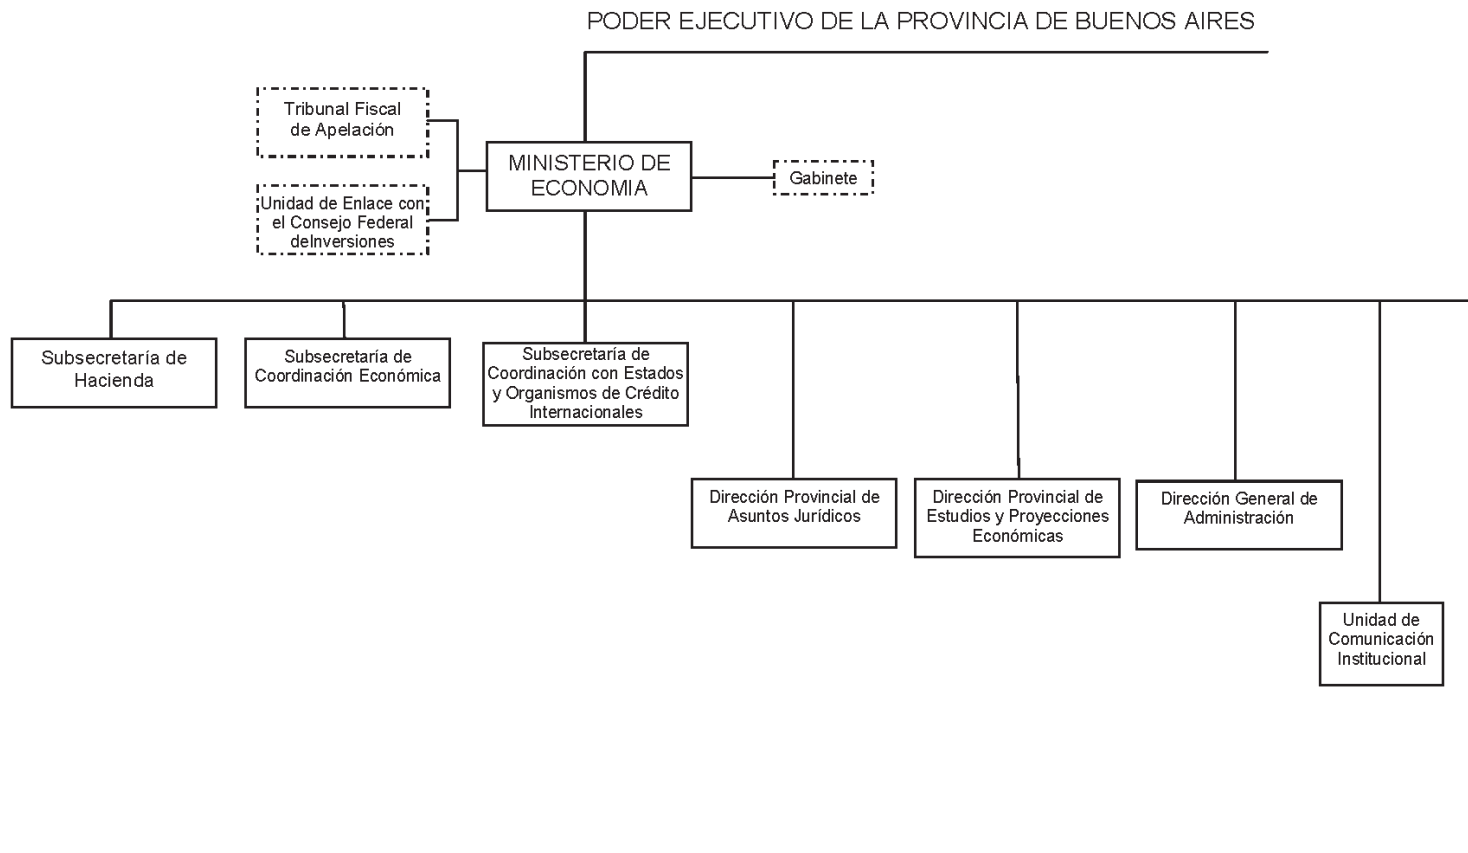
PODER EJECUTIVO DE LA PROVINCIA DE BUENOS AIRES

Tribunal Fiscal de Apelación

Unidad de Enlace con el Consejo Federal deInversiones

MINISTERIO DE ECONOMIA

Gabinete

Subsecretaría de Hacienda

Subsecretaría de Coordinación Económica

Subsecretaría de Coordinación con Estados y Organismos de Crédito Internacionales

Dirección Provincial de Asuntos Jurídicos

Dirección Provincial de Estudios y Proyecciones Económicas

Dirección General de Administración

Unidad de Comunicación Institucional